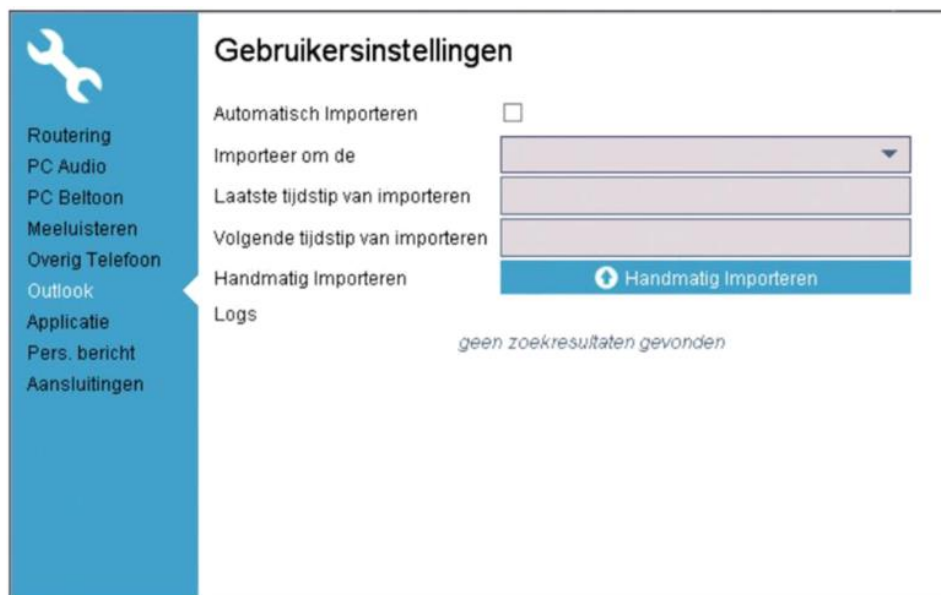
Routering
PC Audio
PC Beltoon
Meeluisteren
Overig Telefoon
Outlook
Applicatie
Pers. bericht
Aansluitingen

Gebruikersinstellingen

Automatisch Importeren
Importeer om de
Laatste tijdstip van importeren
Volgende tijdstip van importeren
Handmatig Importeren
Handmatig Importeren
Logs
geen zoekresultaten gevonden